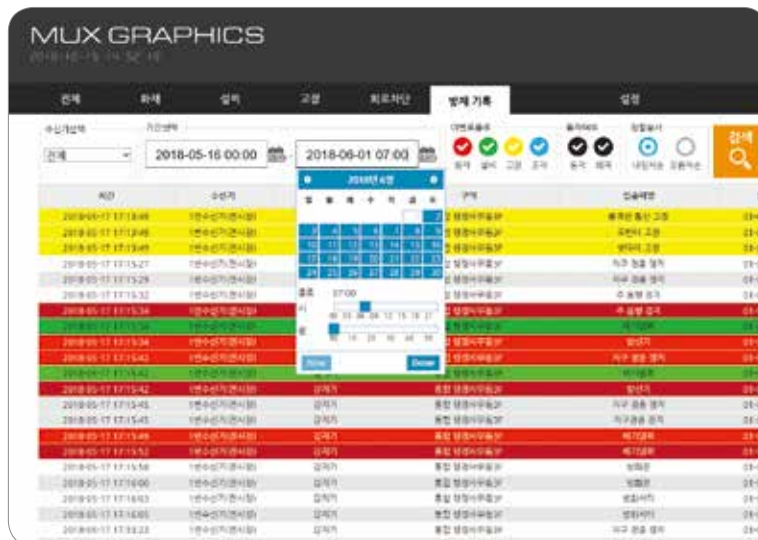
MUX GRAPHICS

2018-05-15 14:52:18

전체 화재 설비 고장 회로차단 방재 기록 설정

수신기선택 기간선택

전체

2018-05-16 00:00

2018-06-01 07:00

검색

2018년 6월

종료 07:00

Now Done

| 시간 | 수신기 | | 구역 | 이벤트 |
|---|---|---|---|---|
| 2018-05-17 17:13:49 | 1번수신기(본사) | | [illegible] | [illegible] |
| 2018-05-17 17:13:49 | 1번수신기(본사) | | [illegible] | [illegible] |
| 2018-05-17 17:13:49 | 1번수신기(본사) | | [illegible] | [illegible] |
| 2018-05-17 17:15:27 | 1번수신기(본사) | | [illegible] | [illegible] |
| 2018-05-17 17:15:29 | 1번수신기(본사) | | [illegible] | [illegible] |
| 2018-05-17 17:15:32 | 1번수신기(본사) | | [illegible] | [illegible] |
| 2018-05-17 17:15:34 | 1번수신기(본사) | | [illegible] | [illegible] |
| 2018-05-17 17:15:34 | 1번수신기(본사) | | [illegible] | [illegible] |
| 2018-05-17 17:15:34 | 1번수신기(본사) | | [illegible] | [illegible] |
| 2018-05-17 17:15:42 | 1번수신기(본사) | | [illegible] | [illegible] |
| 2018-05-17 17:15:42 | 1번수신기(본사) | | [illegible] | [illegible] |
| 2018-05-17 17:15:42 | 1번수신기(본사) | 감지기 | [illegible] | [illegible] |
| 2018-05-17 17:15:45 | 1번수신기(본사) | 감지기 | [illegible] | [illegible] |
| 2018-05-17 17:15:45 | 1번수신기(본사) | 감지기 | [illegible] | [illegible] |
| 2018-05-17 17:15:49 | 1번수신기(본사) | 감지기 | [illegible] | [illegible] |
| 2018-05-17 17:15:52 | 1번수신기(본사) | 감지기 | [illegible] | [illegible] |
| 2018-05-17 17:15:58 | 1번수신기(본사) | 감지기 | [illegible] | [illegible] |
| 2018-05-17 17:16:00 | 1번수신기(본사) | 감지기 | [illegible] | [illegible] |
| 2018-05-17 17:16:03 | 1번수신기(본사) | 감지기 | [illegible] | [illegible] |
| 2018-05-17 17:16:05 | 1번수신기(본사) | 감지기 | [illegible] | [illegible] |
| 2018-05-17 17:18:23 | 1번수신기(본사) | 감지기 | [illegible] | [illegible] |